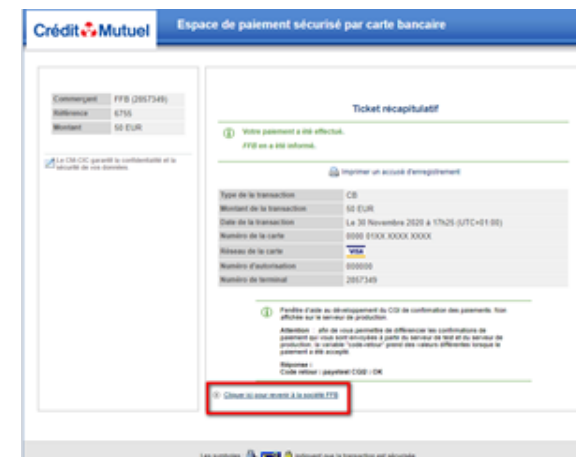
Crédit Mutuel

Espace de paiement sécurisé par carte bancaire

| Commerçant | FFB (2857349) |
|---|---|
| Référence | 6755 |
| Montant | 50 EUR |

Le CM-CIC garantit la confidentialité et la sécurité de vos données

Ticket récapitulatif

Votre paiement a été effectué.

FFB en a été informé.

Imprimer un accusé d'enregistrement

| Type de la transaction | CB |
|---|---|
| Montant de la transaction | 50 EUR |
| Date de la transaction | Le 30 Novembre 2020 à 17h25 (UTC+01:00) |
| Numéro de la carte | 0000 01XX XXXX XXXX |
| Réseau de la carte | VISA |
| Numéro d'autorisation | 000000 |
| Numéro de terminal | 2857349 |

Fenêtre d'aide au développement du CGI de confirmation des paiements. Non affichée sur le serveur de production.

Attention : afin de vous permettre de différencier les confirmations de paiement qui vous sont envoyées à partir du serveur de test et du serveur de production, la variable "code-retour" prend des valeurs différentes lorsque le paiement a été accepté.

Réponse :
Code retour : payetest CGI2 : OK

Cliquer ici pour revenir à la société FFB

Les symboles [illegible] indiquent que la transaction est sécurisée